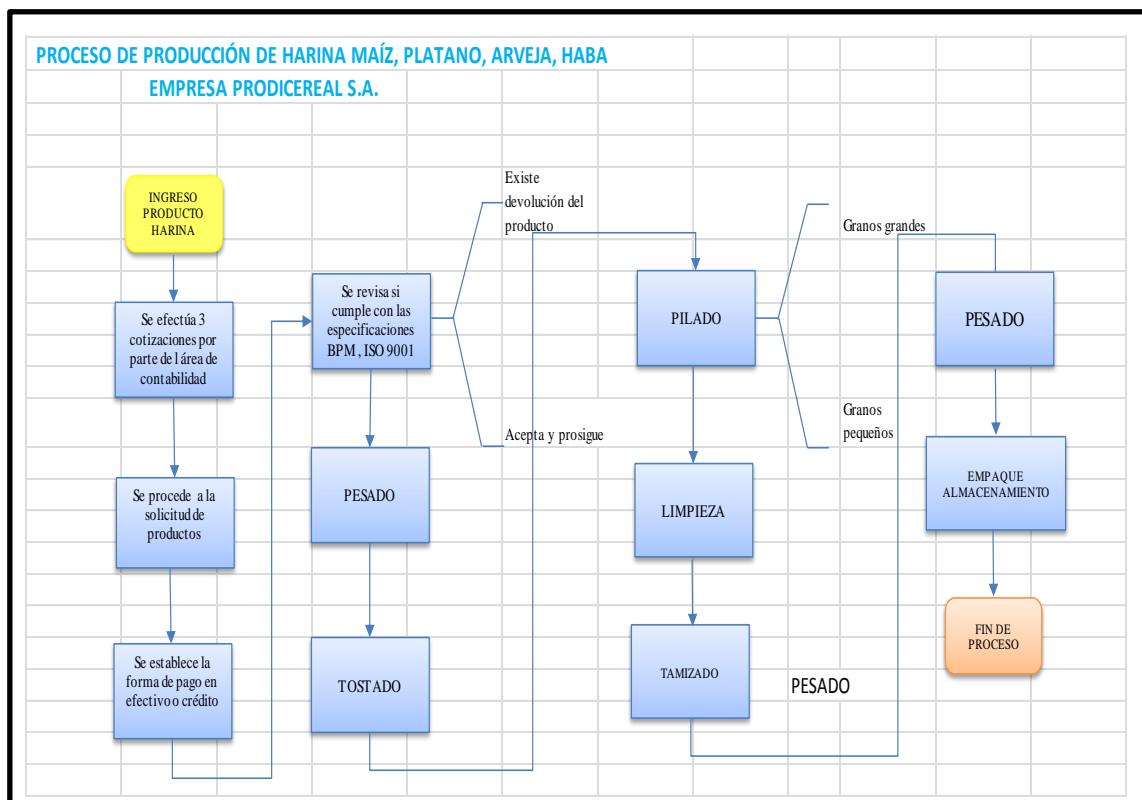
PROCESO DE PRODUCCIÓN DE HARINA MAÍZ, PLATANO, ARVEJA, HABA

EMPRESA PRODICEREAL S.A.

INGRESO PRODUCTO HARINA

Se efectúa 3 cotizaciones por parte de l área de contabilidad

Se procede a la solicitud de productos

Se establece la forma de pago en efectivo o crédito

Se revisa si cumple con las especificaciones BPM , ISO 9001

Existe devolución del producto

Acepta y prosigue

PESADO

TOSTADO

PILADO

LIMPIEZA

TAMIZADO

PESADO

Granos grandes

Granos pequeños

PESADO

EMPAQUE ALMACENAMIENTO

FIN DE PROCESO